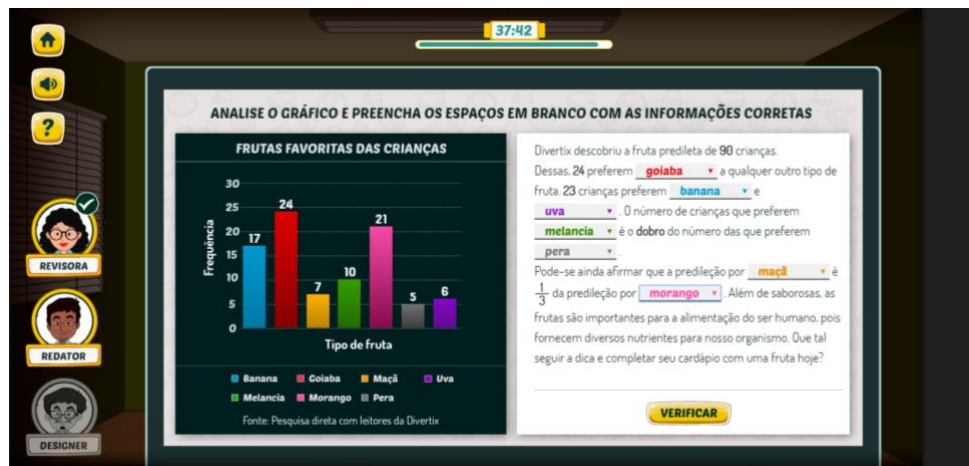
37:42

REVISORA

REDATOR

DESIGNER

ANALISE O GRÁFICO E PREENCHA OS ESPAÇOS EM BRANCO COM AS INFORMAÇÕES CORRETAS

FRUTAS FAVORITAS DAS CRIANÇAS

| Tipo de fruta | Frequência |
|---|---|
| Banana | 17 |
| Goiaba | 24 |
| Maçã | 7 |
| Melancia | 10 |
| Morango | 21 |
| Pera | 5 |
| Uva | 6 |

30
25
20
15
10
5
0

Frequência

Tipo de fruta

Banana Goiaba Maçã Uva
Melancia Morango Pera

Fonte: Pesquisa direta com leitores da Divertix

Divertix descobriu a fruta predileta de 90 crianças. Dessas, 24 preferem goiaba a qualquer outro tipo de fruta. 23 crianças preferem banana e uva. O número de crianças que preferem melancia é o dobro do número das que preferem pera.

Pode-se ainda afirmar que a predileção por maçã é $\frac{1}{3}$ da predileção por morango. Além de saborosas, as frutas são importantes para a alimentação do ser humano, pois fornecem diversos nutrientes para nosso organismo. Que tal seguir a dica e completar seu cardápio com uma fruta hoje?

VERIFICAR